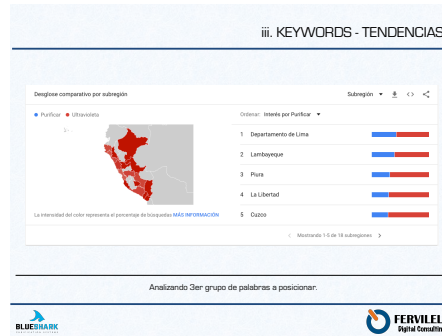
iii. KEYWORDS - TENDENCIAS

Desglose comparativo por subregión

Subregión

Purificar ● Ultravioleta

Ordenar: Interés por Purificar

1 Departamento de Lima

2 Lambayeque

3 Piura

4 La Libertad

5 Cuzco

La intensidad del color representa el porcentaje de búsquedas MÁS INFORMACIÓN

Mostrando 1-5 de 18 subregiones

Analizando 3er grupo de palabras a posicionar.

BLUESHARK

FERVILEL
Digital Consulting